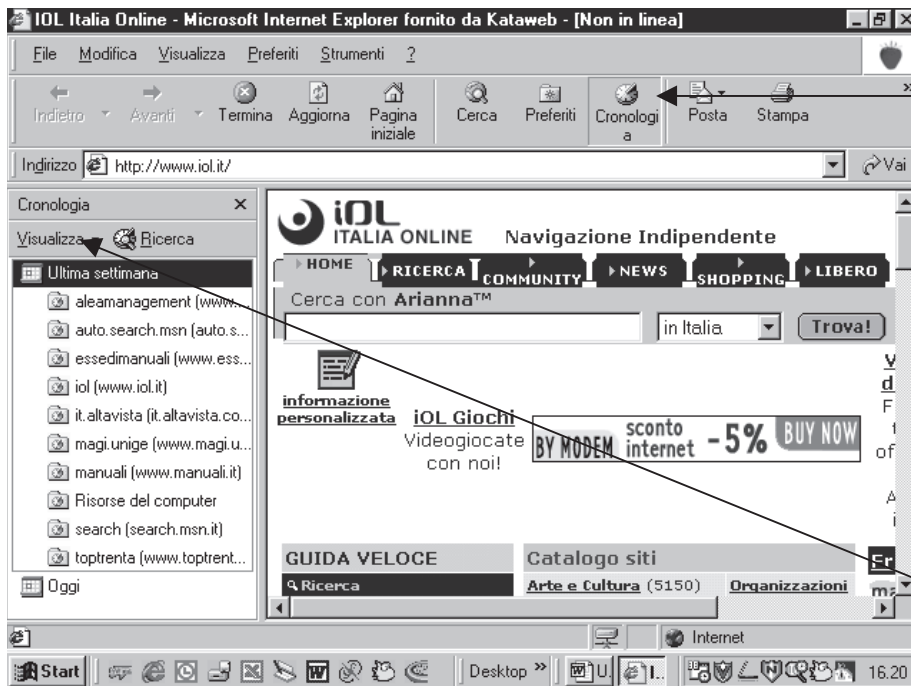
IOL Italia Online - Microsoft Internet Explorer fornito da Kataweb - [Non in linea]

File Modifica Visualizza Preferiti Strumenti ?

Indietro Avanti Termina Aggiorna Pagina iniziale Cerca Preferiti Cronologia Posta Stampa

Indirizzo http://www.iol.it/ Vai

Cronologia ×

Visualizza Ricerca

Ultima settimana

aleamanagement (www...

auto.search.msn (auto.s...

essedimanuali (www.ess...

iol (www.iol.it)

it.altavista (it.altavista.co...

magi.unige (www.magi.u...

manuali (www.manuali.it)

Risorse del computer

search (search.msn.it)

toptrenta (www.toptrent...

Oggi

iOL ITALIA ONLINE Navigazione Indipendente

HOME RICERCA COMMUNITY NEWS SHOPPING LIBERO

Cerca con Arianna™

in Italia Trova!

informazione personalizzata

iOL Giochi Videogiocate con noi!

BY MODEM sconto internet -5% BUY NOW

GUIDA VELOCE

Ricerca

Catalogo siti

Arte e Cultura (5150) Organizzazioni

Internet

Start Desktop 16.20